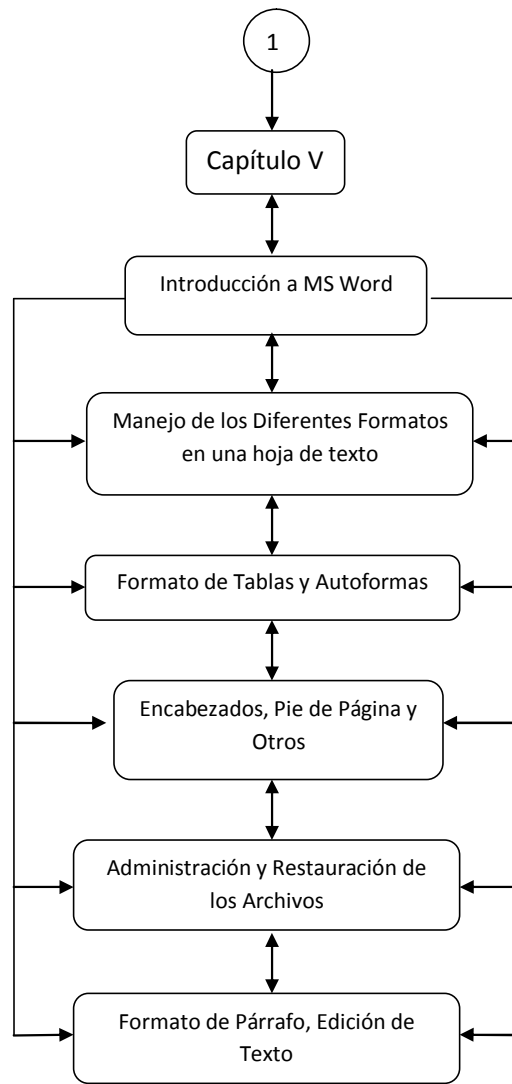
1

Capítulo V

Introducción a MS Word

Manejo de los Diferentes Formatos en una hoja de texto

Formato de Tablas y Autoformas

Encabezados, Pie de Página y Otros

Administración y Restauración de los Archivos

Formato de Párrafo, Edición de Texto